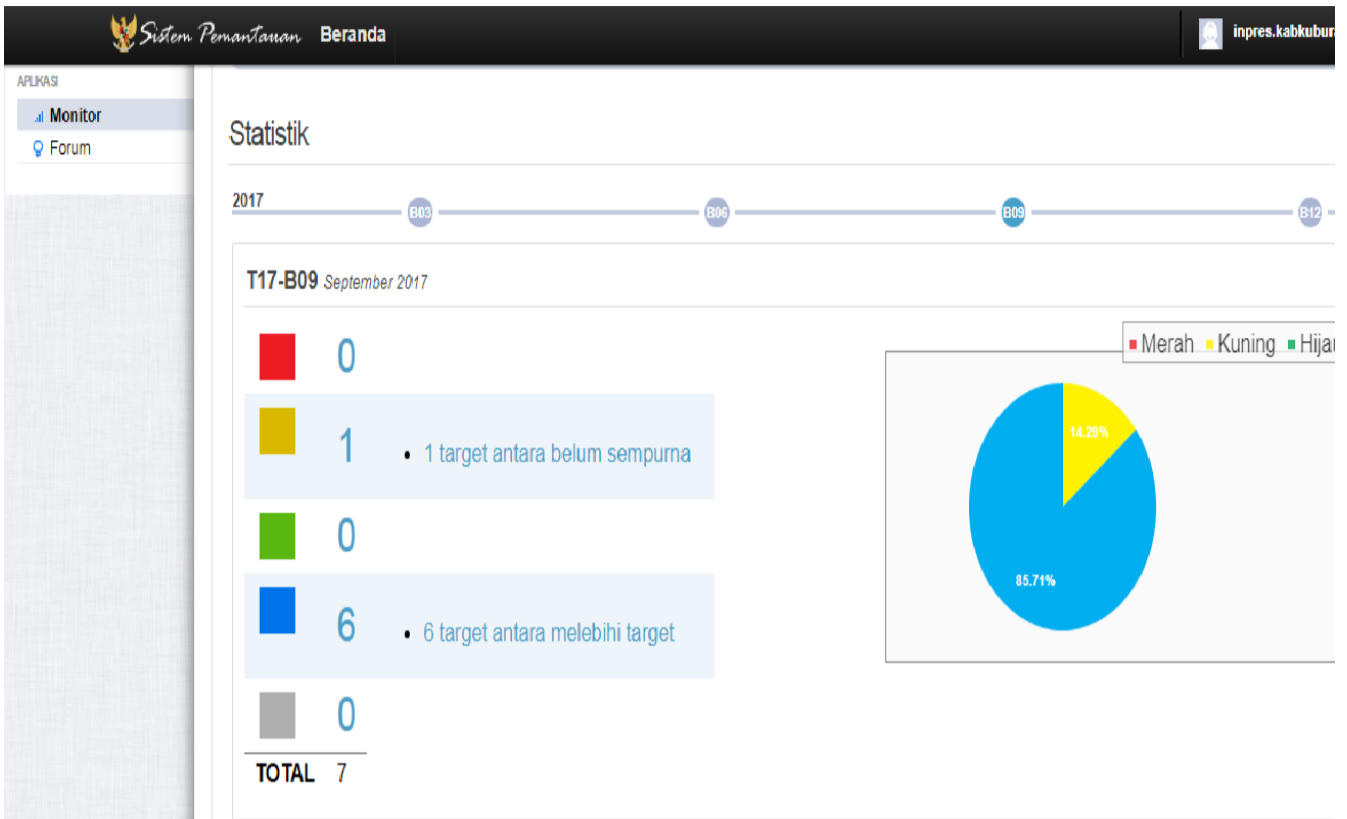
Sistem Pemantauan Beranda

inpres.kabkubur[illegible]

APLIKASI

Monitor

Forum

Statistik

2017

B03

B06

B09

B12

T17-B09 September 2017

0

1

• 1 target antara belum sempurna

0

6

• 6 target antara melebihi target

0

TOTAL 7

Merah Kuning Hijau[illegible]

14.29%

85.71%